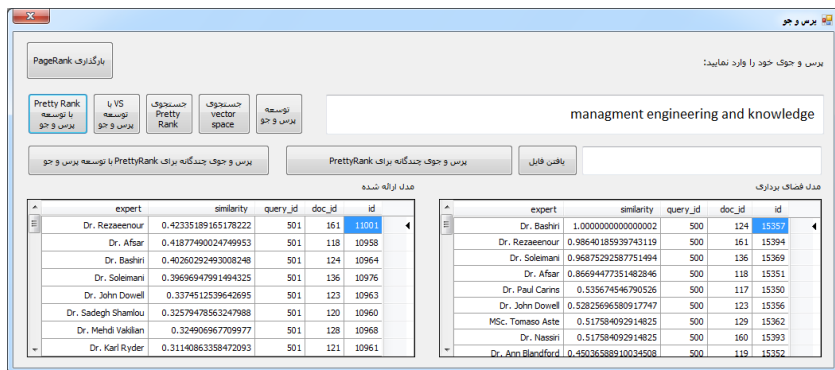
پرس و جو

بارگذاری PageRank

پرس و جوی خود را وارد نمایید:

Pretty Rank با توسعه پرس و جو

VS با توسعه پرس و جو

جستجوی Pretty Rank

جستجوی vector space

توسعه پرس و جو

managment engineering and knowledge

پرس و جوی چندگانه برای PrettyRank با توسعه پرس و جو

پرس و جوی چندگانه برای PrettyRank

یافتن فایل

مدل ارائه شده

مدل فضای برداری

| expert | similarity | query_id | doc_id | id |
|---|---|---|---|---|
| Dr. Rezaeenour | 0.42335185165178222 | 501 | 161 | 11001 |
| Dr. Afsar | 0.41877490024749953 | 501 | 118 | 10958 |
| Dr. Bashiri | 0.40260292493008248 | 501 | 124 | 10964 |
| Dr. Soleimani | 0.39696947991494325 | 501 | 136 | 10976 |
| Dr. John Dowell | 0.3374512539642695 | 501 | 123 | 10963 |
| Dr. Sadegh Shamlou | 0.32579478563247988 | 501 | 120 | 10960 |
| Dr. Mehdi Vakilian | 0.324906967709977 | 501 | 128 | 10968 |
| Dr. Karl Ryder | 0.31140863358472093 | 501 | 121 | 10961 |

| expert | similarity | query_id | doc_id | id |
|---|---|---|---|---|
| Dr. Bashiri | 1.000000000000002 | 500 | 124 | 15357 |
| Dr. Rezaeenour | 0.98640185939743119 | 500 | 161 | 15394 |
| Dr. Soleimani | 0.96875292587751494 | 500 | 136 | 15369 |
| Dr. Afsar | 0.86694477351482846 | 500 | 118 | 15351 |
| Dr. Paul Carins | 0.535674546790526 | 500 | 117 | 15350 |
| Dr. John Dowell | 0.52825696580917747 | 500 | 123 | 15356 |
| MSc. Tomaso Aste | 0.517584092914825 | 500 | 129 | 15362 |
| Dr. Nassiri | 0.517584092914825 | 500 | 160 | 15393 |
| Dr. Ann Blandford | 0.45036588910034508 | 500 | 119 | 15352 |